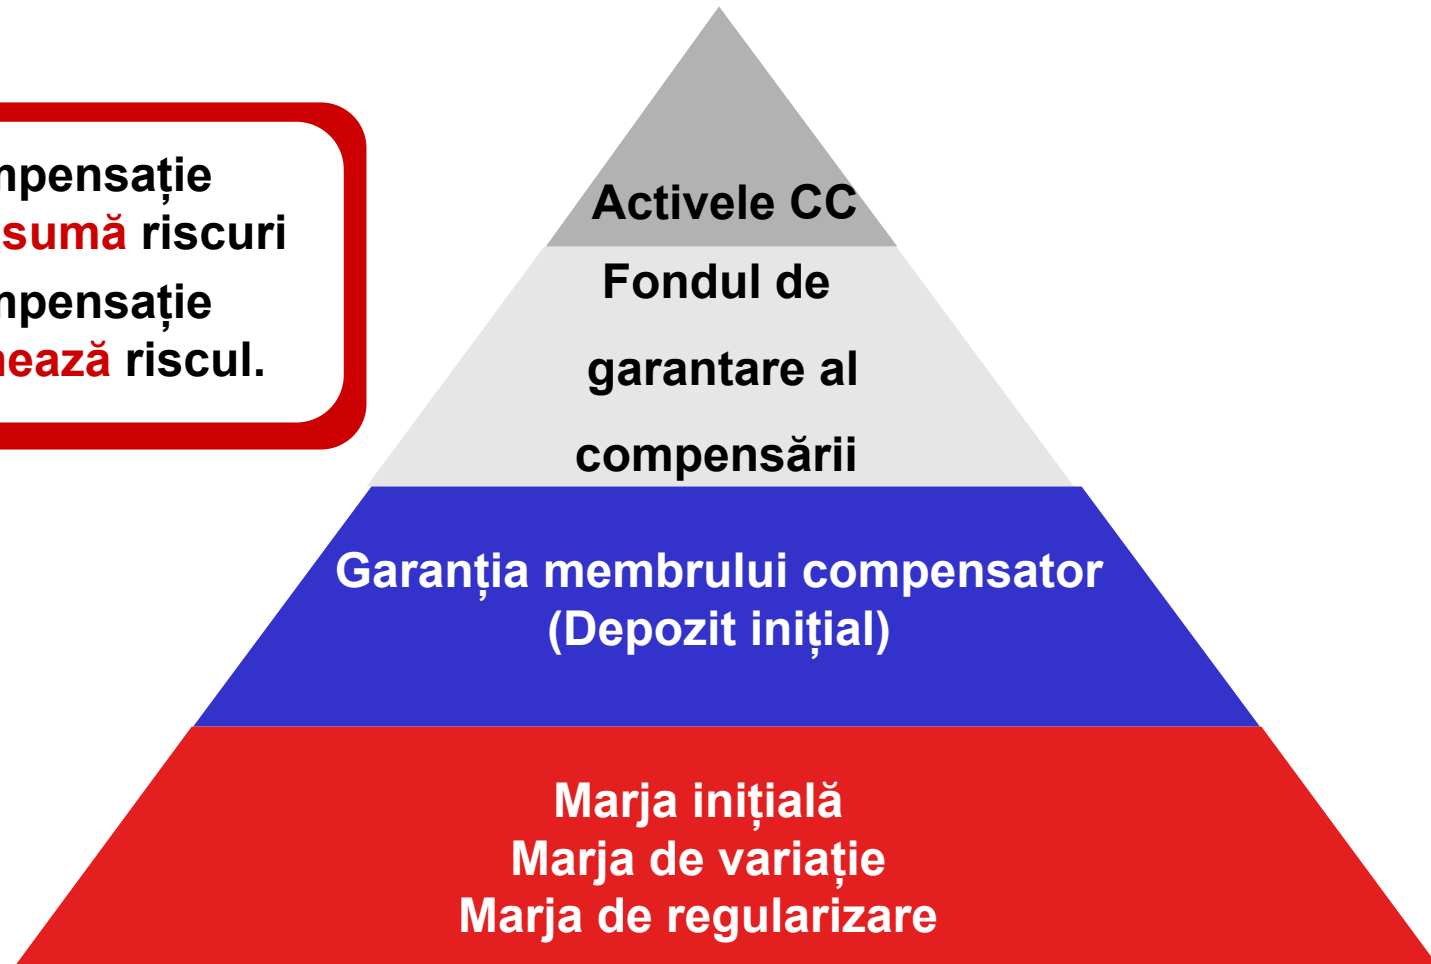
npensație
sumă riscuri
npensație
ează riscul.

Activele CC

Fondul de garantare al compensării

Garanția membrului compensator
(Depozit inițial)

Marja inițială
Marja de variație
Marja de regularizare